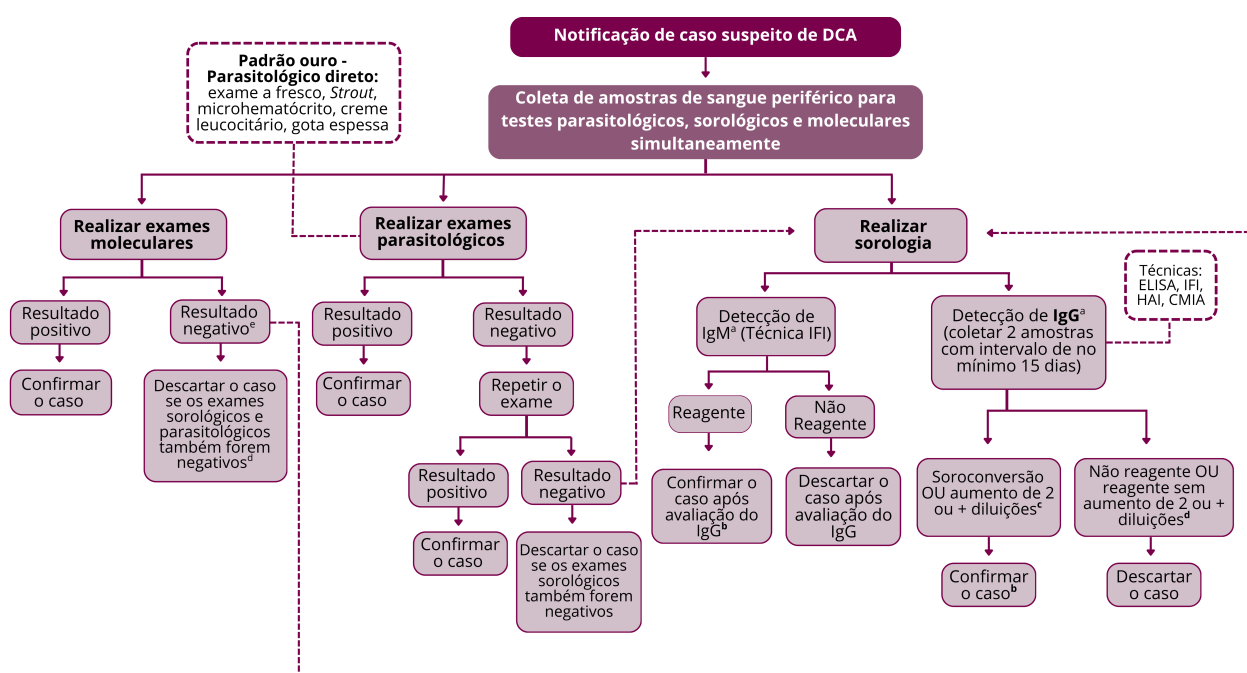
Notificação de caso suspeito de DCA

Padrão ouro - Parasitológico direto: exame a fresco, *Strout*, microhematócrito, creme leucocitário, gota espessa

Coleta de amostras de sangue periférico para testes parasitológicos, sorológicos e moleculares simultaneamente

Realizar exames moleculares

Resultado positivo

Confirmar o caso

Resultado negativo$^e$

Descartar o caso se os exames sorológicos e parasitológicos também forem negativos$^d$

Realizar exames parasitológicos

Resultado positivo

Confirmar o caso

Resultado negativo

Repetir o exame

Resultado positivo

Confirmar o caso

Resultado negativo

Descartar o caso se os exames sorológicos também forem negativos

Realizar sorologia

Detecção de IgM$^a$ (Técnica IFI)

Reagente

Confirmar o caso após avaliação do IgG$^b$

Não Reagente

Descartar o caso após avaliação do IgG

Técnicas: ELISA, IFI, HAI, CMIA

Detecção de **IgG**$^a$ (coletar 2 amostras com intervalo de no mínimo 15 dias)

Soroconversão OU aumento de 2 ou + diluições$^c$

Confirmar o caso$^b$

Não reagente OU reagente sem aumento de 2 ou + diluições$^d$

Descartar o caso